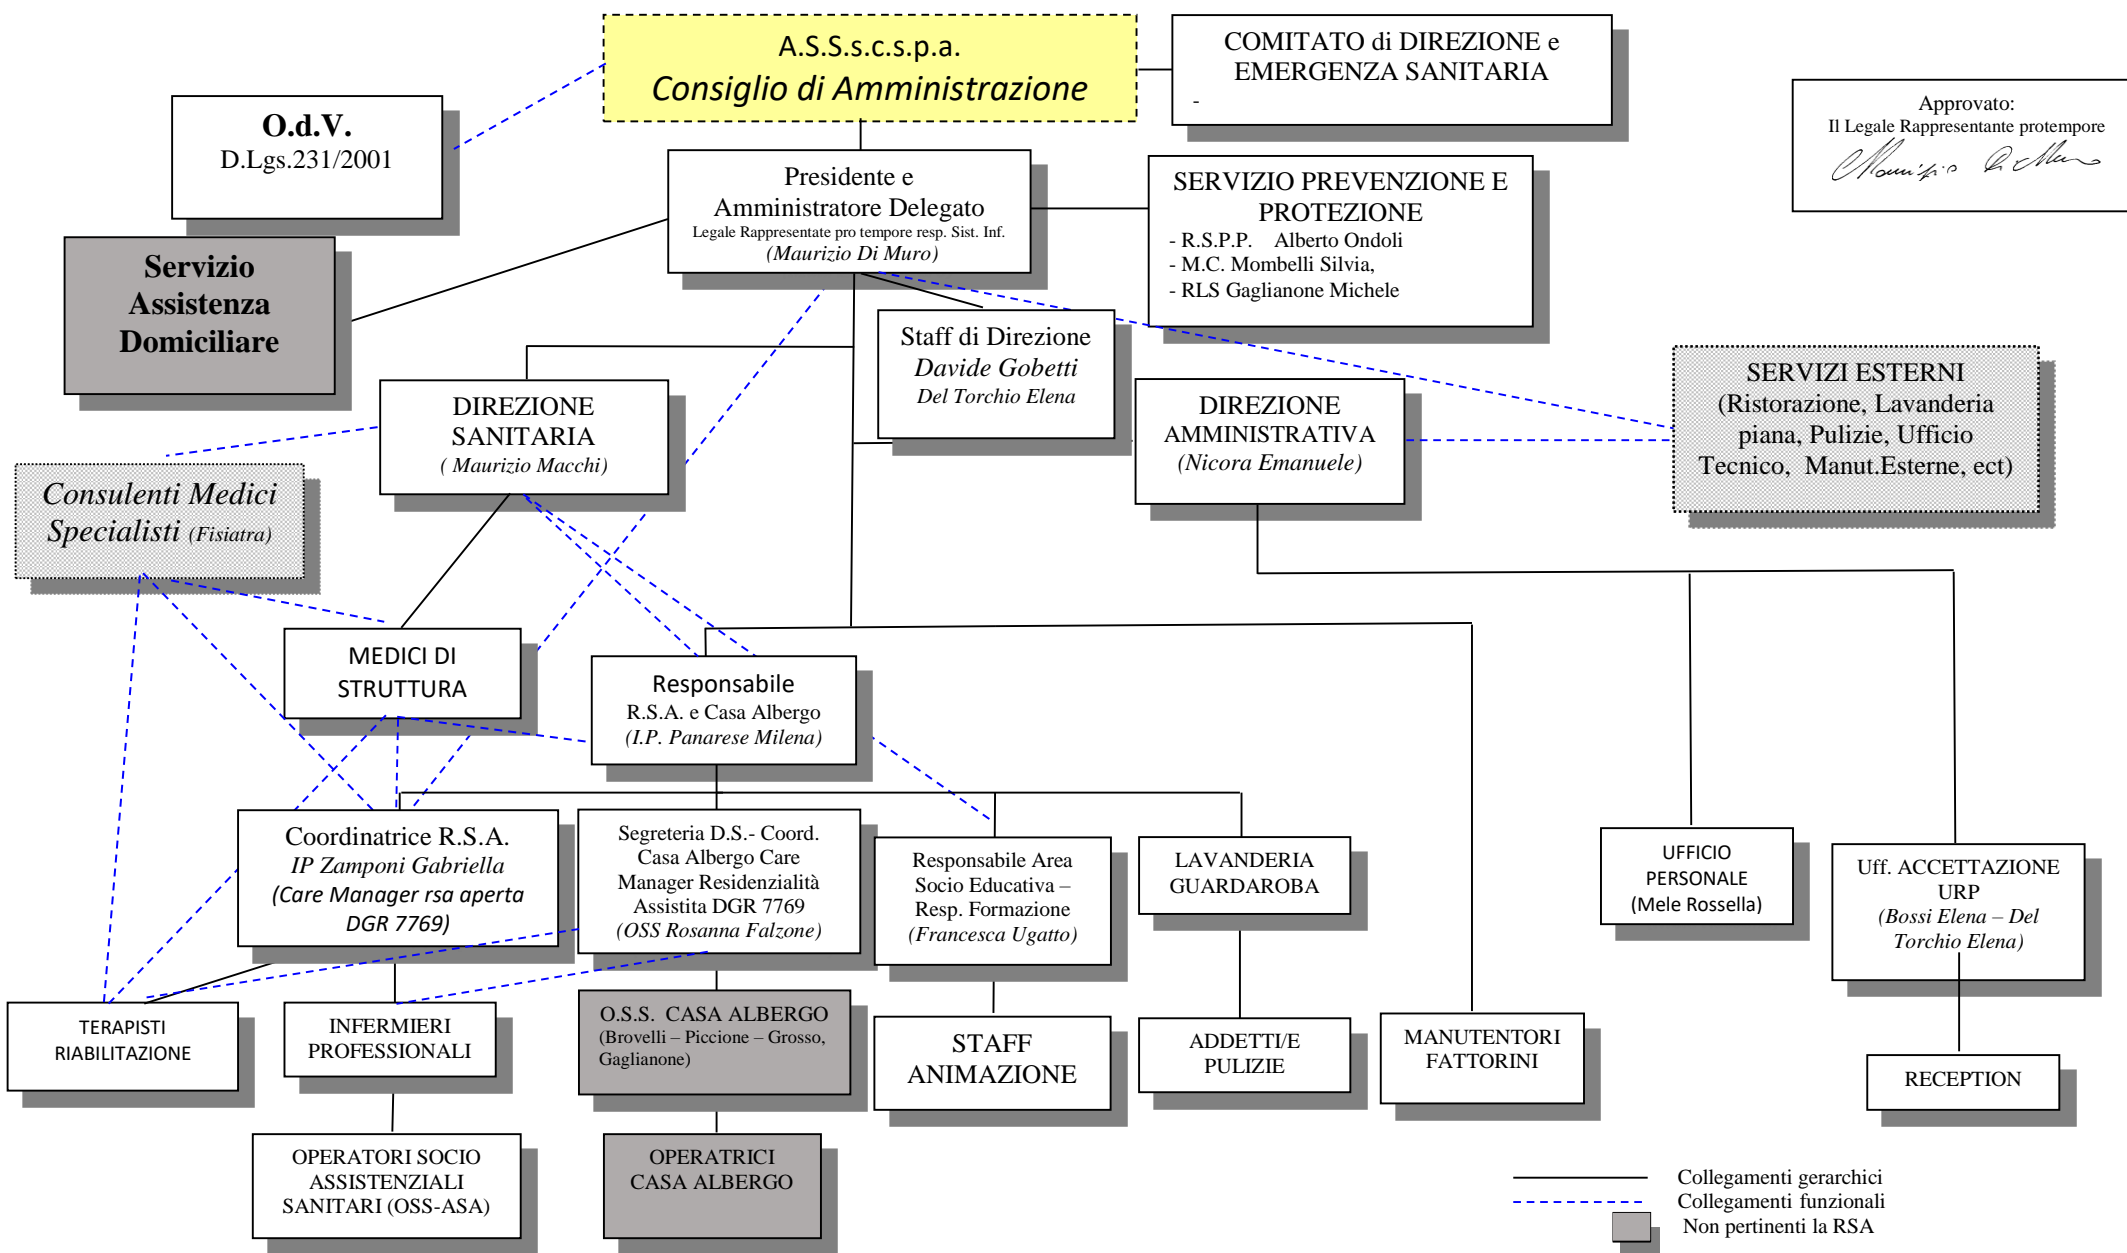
A.S.S.s.c.s.p.a.
Consiglio di Amministrazione

COMITATO di DIREZIONE e EMERGENZA SANITARIA
-

Approvato:
Il Legale Rappresentante protempore
Maurizio Di Muro

O.d.V.
D.Lgs.231/2001

Servizio Assistenza Domiciliare

Presidente e Amministratore Delegato
Legale Rappresentate pro tempore resp. Sist. Inf.
(Maurizio Di Muro)

SERVIZIO PREVENZIONE E PROTEZIONE
- R.S.P.P. Alberto Ondoli
- M.C. Mombelli Silvia,
- RLS Gaglianone Michele

Staff di Direzione
Davide Gobetti
Del Torchio Elena

SERVIZI ESTERNI
(Ristorazione, Lavanderia piana, Pulizie, Ufficio Tecnico, Manut.Esterne, ect)

DIREZIONE SANITARIA
( Maurizio Macchi)

DIREZIONE AMMINISTRATIVA
(Nicora Emanuele)

Consulenti Medici Specialisti (Fisiatra)

MEDICI DI STRUTTURA

Responsabile
R.S.A. e Casa Albergo
(I.P. Panarese Milena)

Coordinatrice R.S.A.
IP Zamponi Gabriella
(Care Manager rsa aperta DGR 7769)

Segreteria D.S.- Coord. Casa Albergo Care Manager Residenzialità Assistita DGR 7769
(OSS Rosanna Falzone)

Responsabile Area Socio Educativa – Resp. Formazione
(Francesca Ugatto)

LAVANDERIA GUARDAROBA

UFFICIO PERSONALE
(Mele Rossella)

Uff. ACCETTAZIONE URP
(Bossi Elena – Del Torchio Elena)

TERAPISTI RIABILITAZIONE

INFERMIERI PROFESSIONALI

O.S.S. CASA ALBERGO
(Brovelli – Piccione – Grosso, Gaglianone)

STAFF ANIMAZIONE

ADDETTI/E PULIZIE

MANUTENTORI FATTORINI

RECEPTION

OPERATORI SOCIO ASSISTENZIALI SANITARI (OSS-ASA)

OPERATRICI CASA ALBERGO

Collegamenti gerarchici
Collegamenti funzionali
Non pertinenti la RSA